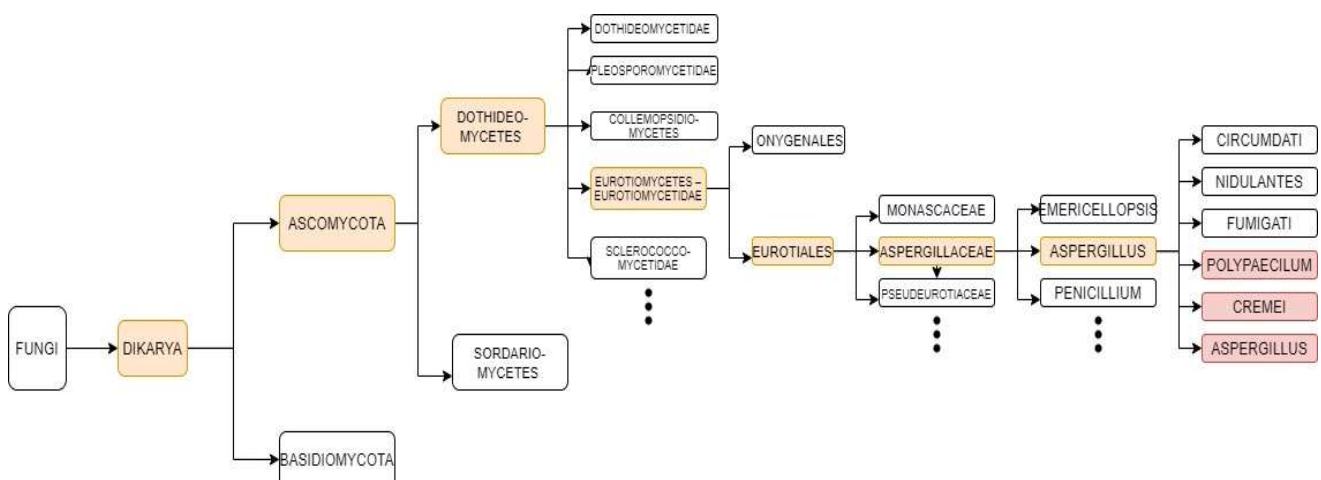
FUNGI
DIKARYA
ASCOMYCOTA
BASIDIOMYCOTA
DOTHIDEO-MYCETES
SORDARIO-MYCETES
DOTHIDEOMYCETIDAE
PLEOSPOROMYCETIDAE
COLLEMOPSIDIO-MYCETES
EUROTIOMYCETES – EUROTIOMYCETIDAE
SCLEROCOCCO-MYCETIDAE
ONYGENALES
EUROTIALES
MONASCACEAE
ASPERGILLACEAE
PSEUDEUROTIACEAE
EMERICELLOPSIS
ASPERGILLUS
PENICILLIUM
CIRCUMDATI
NIDULANTES
FUMIGATI
POLYPAECILUM
CREMEI
ASPERGILLUS